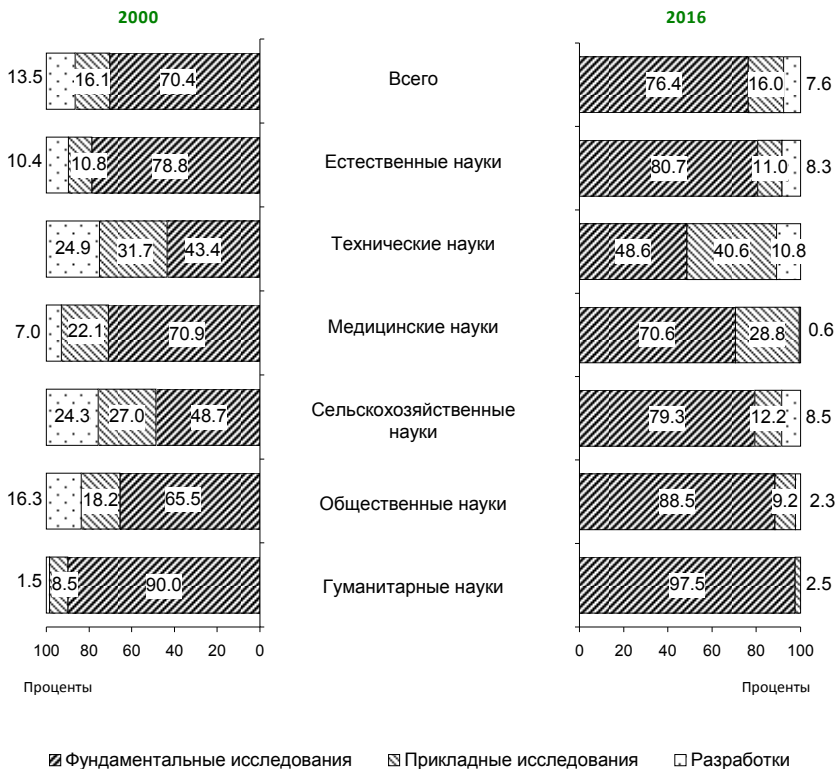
2000

2016

13.5 16.1 70.4 Всего 76.4 16.0 7.6

10.4 10.8 78.8 Естественные науки 80.7 11.0 8.3

24.9 31.7 43.4 Технические науки 48.6 40.6 10.8

7.0 22.1 70.9 Медицинские науки 70.6 28.8 0.6

24.3 27.0 48.7 Сельскохозяйственные науки 79.3 12.2 8.5

16.3 18.2 65.5 Общественные науки 88.5 9.2 2.3

1.5 8.5 90.0 Гуманитарные науки 97.5 2.5

100 80 60 40 20 0

Проценты

0 20 40 60 80 100

Проценты

Фундаментальные исследования Прикладные исследования Разработки